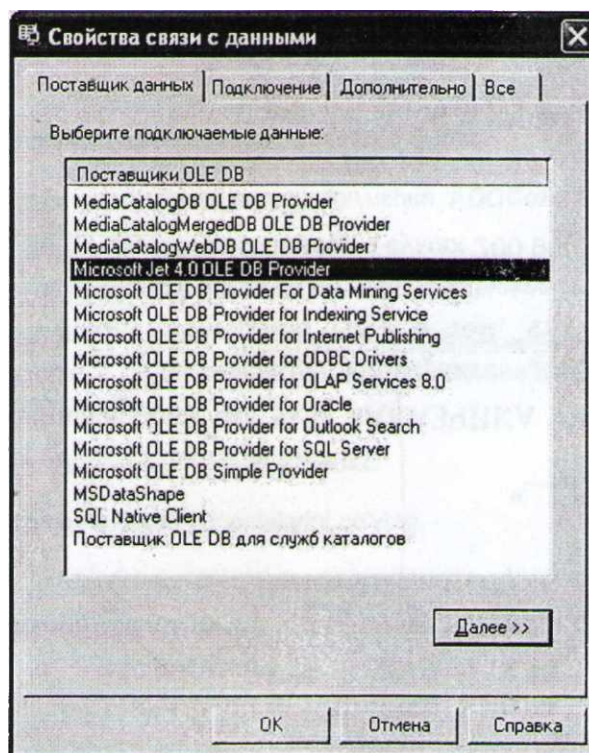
Свойства связи с данными

Поставщик данных | Подключение | Дополнительно | Все

Выберите подключаемые данные:

Поставщики OLE DB
MediaCatalogDB OLE DB Provider
MediaCatalogMergedDB OLE DB Provider
MediaCatalogWebDB OLE DB Provider
Microsoft Jet 4.0 OLE DB Provider
Microsoft OLE DB Provider For Data Mining Services
Microsoft OLE DB Provider for Indexing Service
Microsoft OLE DB Provider for Internet Publishing
Microsoft OLE DB Provider for ODBC Drivers
Microsoft OLE DB Provider for OLAP Services 8.0
Microsoft OLE DB Provider for Oracle
Microsoft OLE DB Provider for Outlook Search
Microsoft OLE DB Provider for SQL Server
Microsoft OLE DB Simple Provider
MSDataShape
SQL Native Client
Поставщик OLE DB для служб каталогов

Далее >>

OK | Отмена | Справка